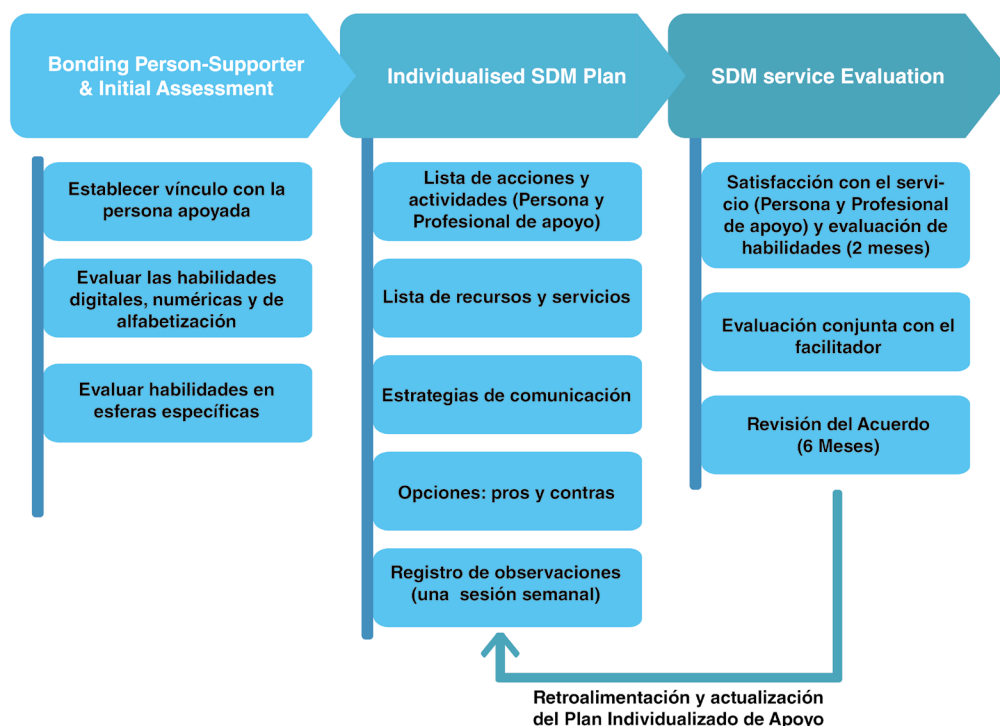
Bonding Person-Supporter & Initial Assessment

Establecer vínculo con la persona apoyada

Evaluar las habilidades digitales, numéricas y de alfabetización

Evaluar habilidades en esferas específicas

Individualised SDM Plan

Lista de acciones y actividades (Persona y Profesional de apoyo)

Lista de recursos y servicios

Estrategias de comunicación

Opciones: pros y contras

Registro de observaciones (una sesión semanal)

SDM service Evaluation

Satisfacción con el servicio (Persona y Profesional de apoyo) y evaluación de habilidades (2 meses)

Evaluación conjunta con el facilitador

Revisión del Acuerdo (6 Meses)

Retroalimentación y actualización del Plan Individualizado de Apoyo